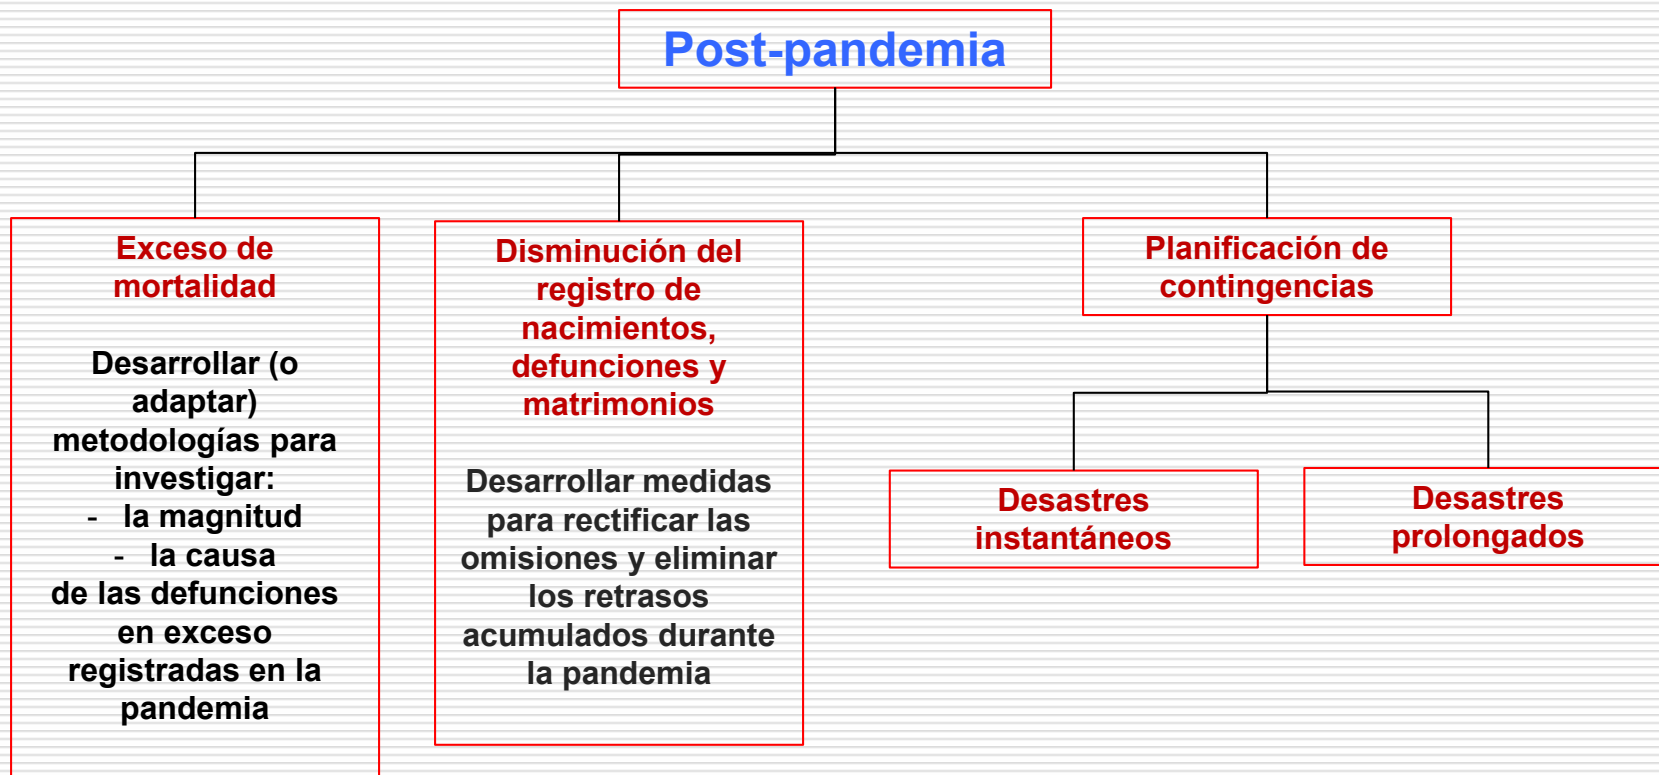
Post-pandemia

Exceso de mortalidad

Desarrollar (o adaptar) metodologías para investigar:
- la magnitud
- la causa
de las defunciones en exceso registradas en la pandemia

Disminución del registro de nacimientos, defunciones y matrimonios

Desarrollar medidas para rectificar las omisiones y eliminar los retrasos acumulados durante la pandemia

Planificación de contingencias

Desastres instantáneos

Desastres prolongados